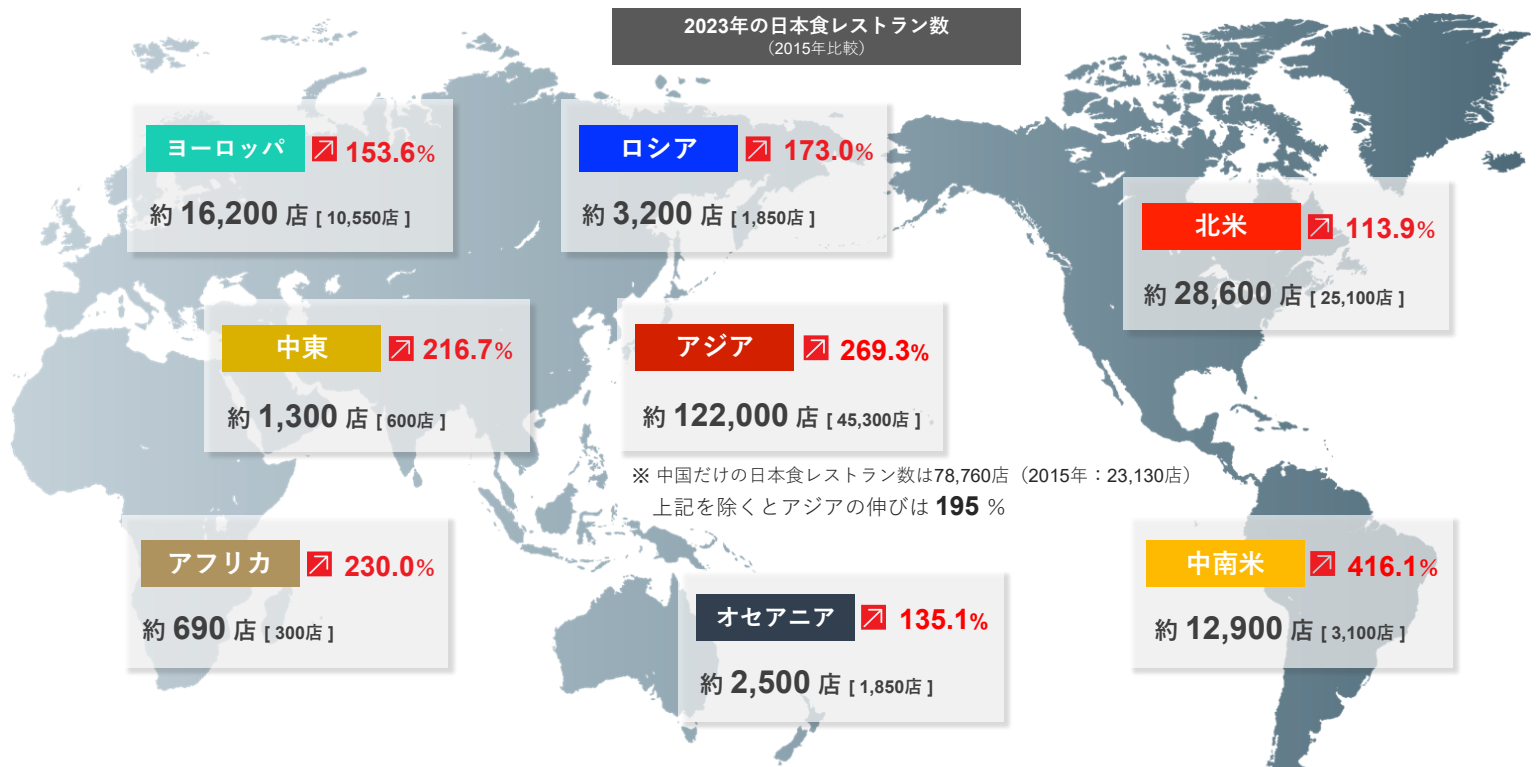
2023年の日本食レストラン数
（2015年比較）

ヨーロッパ ↗ 153.6%
約 16,200 店 [ 10,550店 ]

ロシア ↗ 173.0%
約 3,200 店 [ 1,850店 ]

北米 ↗ 113.9%
約 28,600 店 [ 25,100店 ]

中東 ↗ 216.7%
約 1,300 店 [ 600店 ]

アジア ↗ 269.3%
約 122,000 店 [ 45,300店 ]

※ 中国だけの日本食レストラン数は78,760店（2015年：23,130店）
上記を除くとアジアの伸びは 195 %

アフリカ ↗ 230.0%
約 690 店 [ 300店 ]

オセアニア ↗ 135.1%
約 2,500 店 [ 1,850店 ]

中南米 ↗ 416.1%
約 12,900 店 [ 3,100店 ]